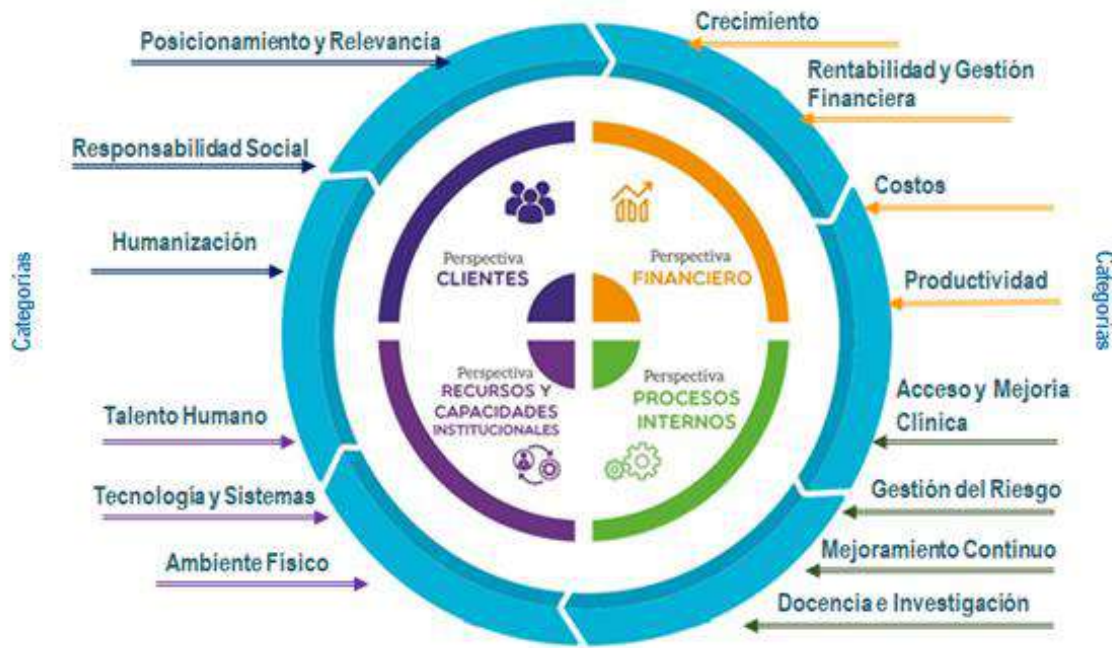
Categorías

Posicionamiento y Relevancia

Responsabilidad Social

Humanización

Talento Humano

Tecnología y Sistemas

Ambiente Físico

Perspectiva
CLIENTES

Perspectiva
FINANCIERO

Perspectiva
RECURSOS Y CAPACIDADES INSTITUCIONALES

Perspectiva
PROCESOS INTERNOS

Crecimiento

Rentabilidad y Gestión Financiera

Costos

Productividad

Acceso y Mejoria Clínica

Gestión del Riesgo

Mejoramiento Continuo

Docencia e Investigación

Categorías